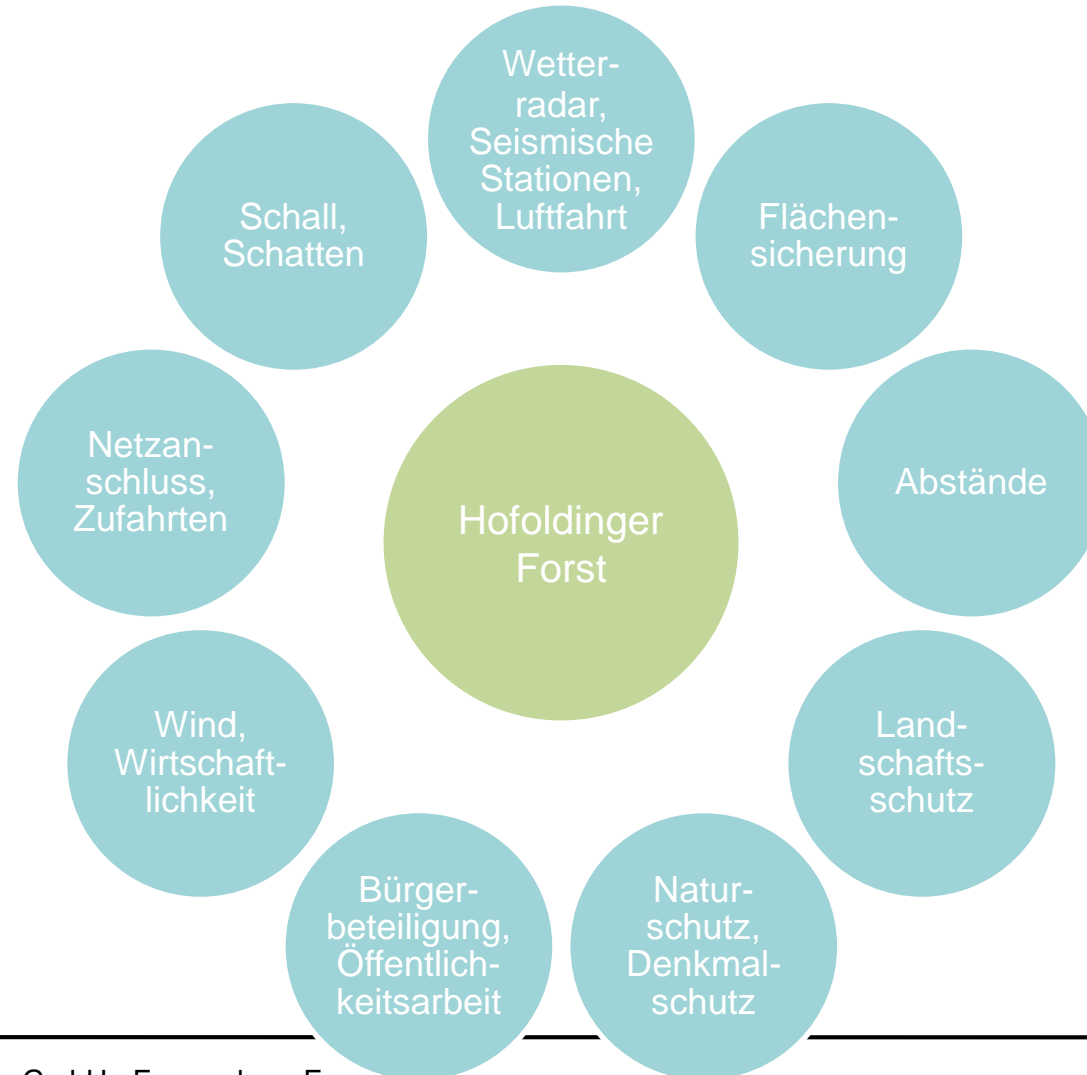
Wetterradar, Seismische Stationen, Luftfahrt

Schall, Schatten

Flächensicherung

Netzanschluss, Zufahrten

Hofoldinger Forst

Abstände

Wind, Wirtschaftlichkeit

Landschaftsschutz

Bürgerbeteiligung, Öffentlichkeitsarbeit

Naturschutz, Denkmalschutz

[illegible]